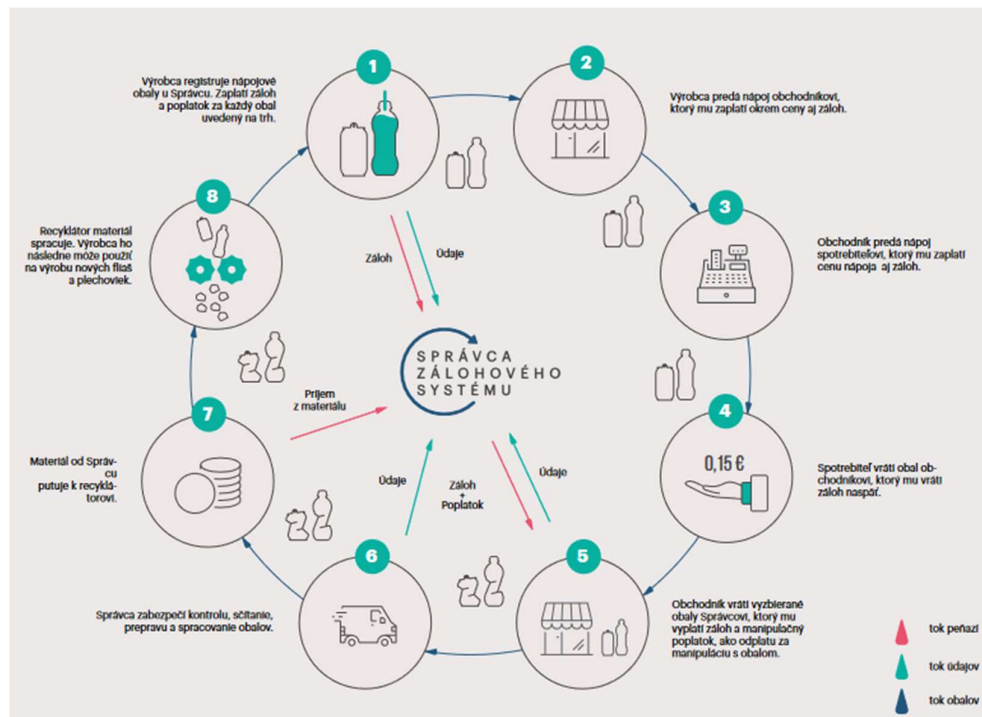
1

Výrobca registruje nápojové obaly u Správcu. Zaplatí záloh a poplatok za každý obal uvedený na trh.

2

Výrobca predá nápoj obchodníkovi, ktorý mu zaplatí okrem ceny aj záloh.

3

Obchodník predá nápoj spotrebiteľovi, ktorý mu zaplatí cenu nápoja aj záloh.

4

0,15 €

Spotrebiteľ vráti obal obchodníkovi, ktorý mu vráti záloh naspäť.

5

Obchodník vráti vyzbierané obaly Správcovi, ktorý mu vyplatí záloh a manipulačný poplatok, ako odplatu za manipuláciu s obalom.

6

Správca zabezpečí kontrolu, sčítanie, prepravu a spracovanie obalov.

7

Materiál od Správcu putuje k recyklátorovi.

8

Recyklátor materiál spracuje. Výrobca ho následne môže použiť na výrobu nových fliaš a plechoviek.

Záloh

Údaje

SPRÁVCA ZÁLOHOVÉHO SYSTÉMU

Príjem z materiálu

Údaje

Záloh + Poplatok

Údaje

tok peňazí

tok údajov

tok obalov